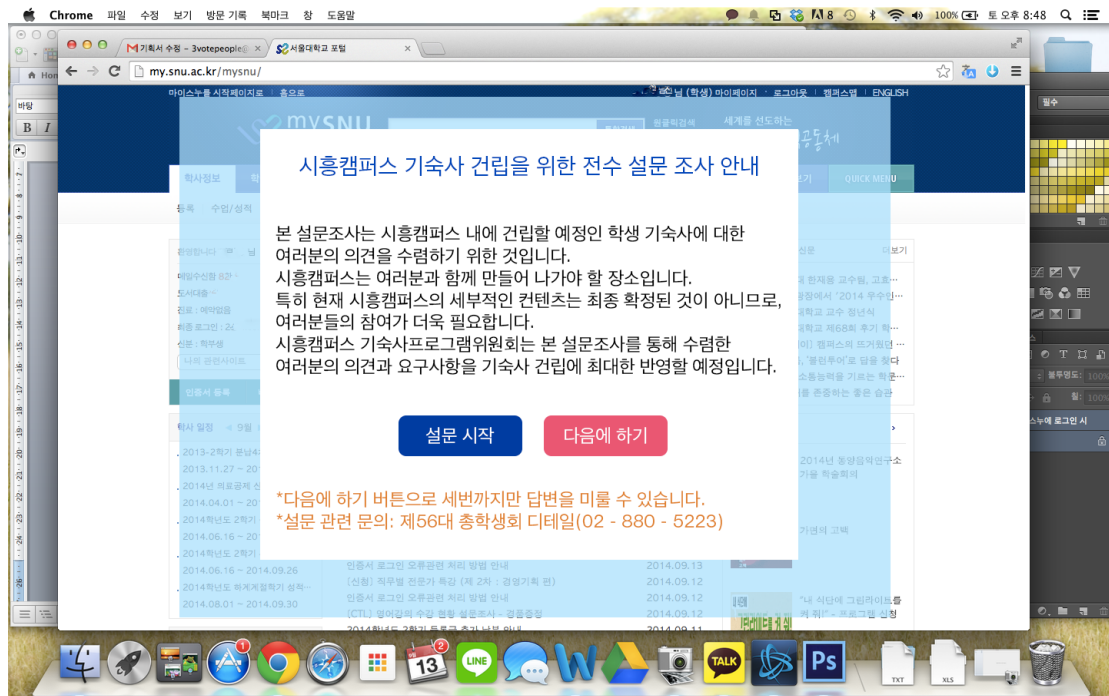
Chrome 파일 수정 보기 방문 기록 북마크 창 도움말

100% 토 오후 8:48

기획서 수정 - 3votepeople

서울대학교 포털

my.snu.ac.kr/mysnu/

마이스누를 시작페이지로 | 홈으로

님 (학생) 마이페이지 | 로그아웃 | 캠퍼스맵 | ENGLISH

mySNU

세계를 선도하는

공동체

학사정보

QUICK MENU

시흥캠퍼스 기숙사 건립을 위한 전수 설문 조사 안내

본 설문조사는 시흥캠퍼스 내에 건립할 예정인 학생 기숙사에 대한 여러분의 의견을 수렴하기 위한 것입니다.
시흥캠퍼스는 여러분과 함께 만들어 나가야 할 장소입니다.
특히 현재 시흥캠퍼스의 세부적인 컨텐츠는 최종 확정된 것이 아니므로, 여러분들의 참여가 더욱 필요합니다.
시흥캠퍼스 기숙사프로그램위원회는 본 설문조사를 통해 수렴한 여러분의 의견과 요구사항을 기숙사 건립에 최대한 반영할 예정입니다.

설문 시작

다음에 하기

*다음에 하기 버튼으로 세번까지만 답변을 미룰 수 있습니다.
*설문 관련 문의: 제56대 총학생회 디테일(02 - 880 - 5223)

2013-2학기 졸업사정
2013.11.27 ~ 20
2014년 의료공제
2014.04.01 ~ 20
2014학년도 2학기
2014.06.16 ~ 20
2014학년도 2학기
2014.06.16 ~ 2014.09.26
2014학년도 하계계절학기 성적
2014.08.01 ~ 2014.09.30

인증서 로그인 오류관련 처리 방법 안내 2014.09.13
[신청] 직무별 전문가 특강 (제 2차 : 경영기획 편) 2014.09.12
인증서 로그인 오류관련 처리 방법 안내 2014.09.12
(CTL) 영어강의 수강 현황 설문조사 - 경품증정 2014.09.12

2014년 동양음악연구소
가을 학술회의

"내 식단에 그린라이트를 켜 줘" - 프로그램 신청

TXT
XLS